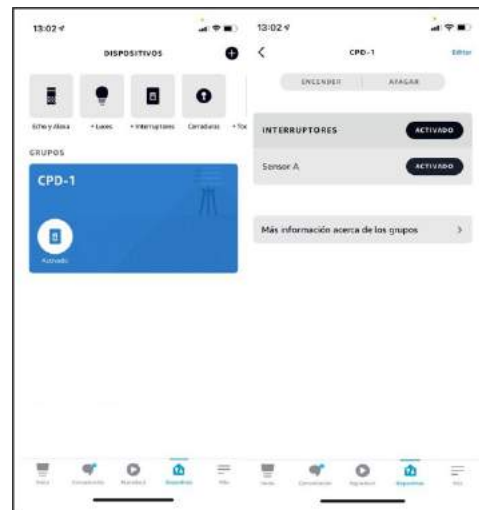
13:02

DISPOSITIVOS

Echo y Alexa
+ Luces
+ Interruptores
Cerraduras
+ To

GRUPOS

CPD-1

Activado

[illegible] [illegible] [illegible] Dispositivos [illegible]

13:02

CPD-1

Editar

ENCENDER
APAGAR

INTERRUPTORES
ACTIVADO

Sensor A
ACTIVADO

Más información acerca de los grupos

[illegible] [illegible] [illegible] Dispositivos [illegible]